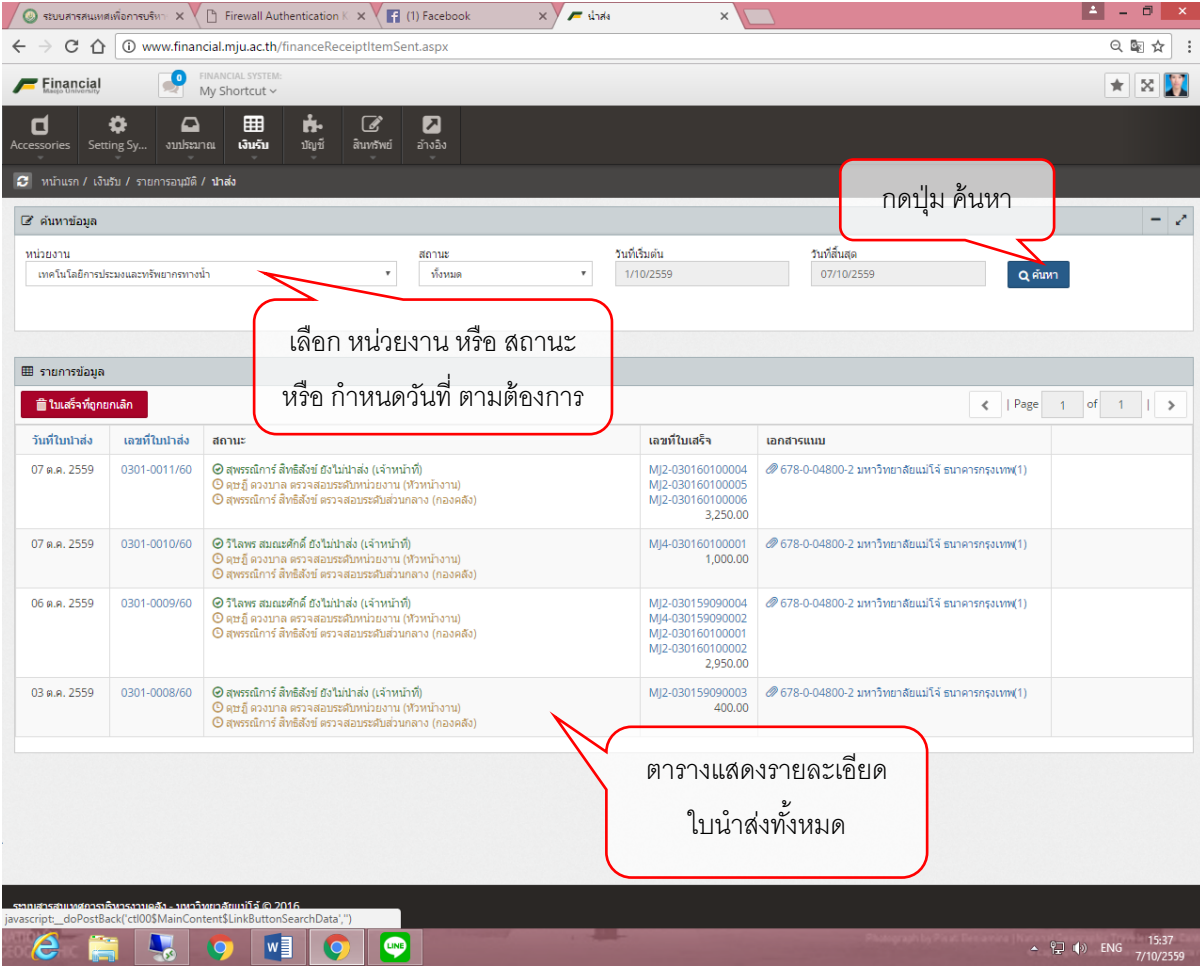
ระบบสารสนเทศเพื่อการบริหา × | Firewall Authentication × | (1) Facebook × | นำส่ง ×

www.financial.mju.ac.th/financeReceiptItemSent.aspx

Financial Maejo University | 0 | FINANCIAL SYSTEM: My Shortcut

Accessories | Setting Sy... | งบประมาณ | เงินรับ | บัญชี | สินทรัพย์ | อ้างอิง

หน้าแรก / เงินรับ / รายการอนุมัติ / นำส่ง

กดปุ่ม ค้นหา

ค้นหาข้อมูล

หน่วยงาน
เทคโนโลยีการประมงและทรัพยากรทางน้ำ

สถานะ
ทั้งหมด

วันที่เริ่มต้น
1/10/2559

วันที่สิ้นสุด
07/10/2559

ค้นหา

เลือก หน่วยงาน หรือ สถานะ
หรือ กำหนดวันที่ ตามต้องการ

รายการข้อมูล

ใบเสร็จที่ถูกยกเลิก

| Page 1 of 1 |

| วันที่ใบนำส่ง | เลขที่ใบนำส่ง | สถานะ | เลขที่ใบเสร็จ | เอกสารแนบ |
|---|---|---|---|---|
| 07 ต.ค. 2559 | 0301-0011/60 | สุพรรณิการ์ สิทธิสังข์ ยังไม่นำส่ง (เจ้าหน้าที่) ดุษฎี ดวงบาล ตรวจสอบระดับหน่วยงาน (หัวหน้างาน) สุพรรณิการ์ สิทธิสังข์ ตรวจสอบระดับส่วนกลาง (กองคลัง) | MJ2-030160100004 MJ2-030160100005 MJ2-030160100006 3,250.00 | 678-0-04800-2 มหาวิทยาลัยแม่โจ้ ธนาคารกรุงเทพ(1) |
| 07 ต.ค. 2559 | 0301-0010/60 | วิไลพร สมณะศักดิ์ ยังไม่นำส่ง (เจ้าหน้าที่) ดุษฎี ดวงบาล ตรวจสอบระดับหน่วยงาน (หัวหน้างาน) สุพรรณิการ์ สิทธิสังข์ ตรวจสอบระดับส่วนกลาง (กองคลัง) | MJ4-030160100001 1,000.00 | 678-0-04800-2 มหาวิทยาลัยแม่โจ้ ธนาคารกรุงเทพ(1) |
| 06 ต.ค. 2559 | 0301-0009/60 | วิไลพร สมณะศักดิ์ ยังไม่นำส่ง (เจ้าหน้าที่) ดุษฎี ดวงบาล ตรวจสอบระดับหน่วยงาน (หัวหน้างาน) สุพรรณิการ์ สิทธิสังข์ ตรวจสอบระดับส่วนกลาง (กองคลัง) | MJ2-030159090004 MJ4-030159090002 MJ2-030160100001 MJ2-030160100002 2,950.00 | 678-0-04800-2 มหาวิทยาลัยแม่โจ้ ธนาคารกรุงเทพ(1) |
| 03 ต.ค. 2559 | 0301-0008/60 | สุพรรณิการ์ สิทธิสังข์ ยังไม่นำส่ง (เจ้าหน้าที่) ดุษฎี ดวงบาล ตรวจสอบระดับหน่วยงาน (หัวหน้างาน) สุพรรณิการ์ สิทธิสังข์ ตรวจสอบระดับส่วนกลาง (กองคลัง) | MJ2-030159090003 400.00 | 678-0-04800-2 มหาวิทยาลัยแม่โจ้ ธนาคารกรุงเทพ(1) |

ตารางแสดงรายละเอียด
ใบนำส่งทั้งหมด

ระบบสารสนเทศการบริหารงานคลัง - มหาวิทยาลัยแม่โจ้ © 2016
javascript:__doPostBack('ctl00$MainContent$LinkButtonSearchData','')

ENG 15:37 7/10/2559